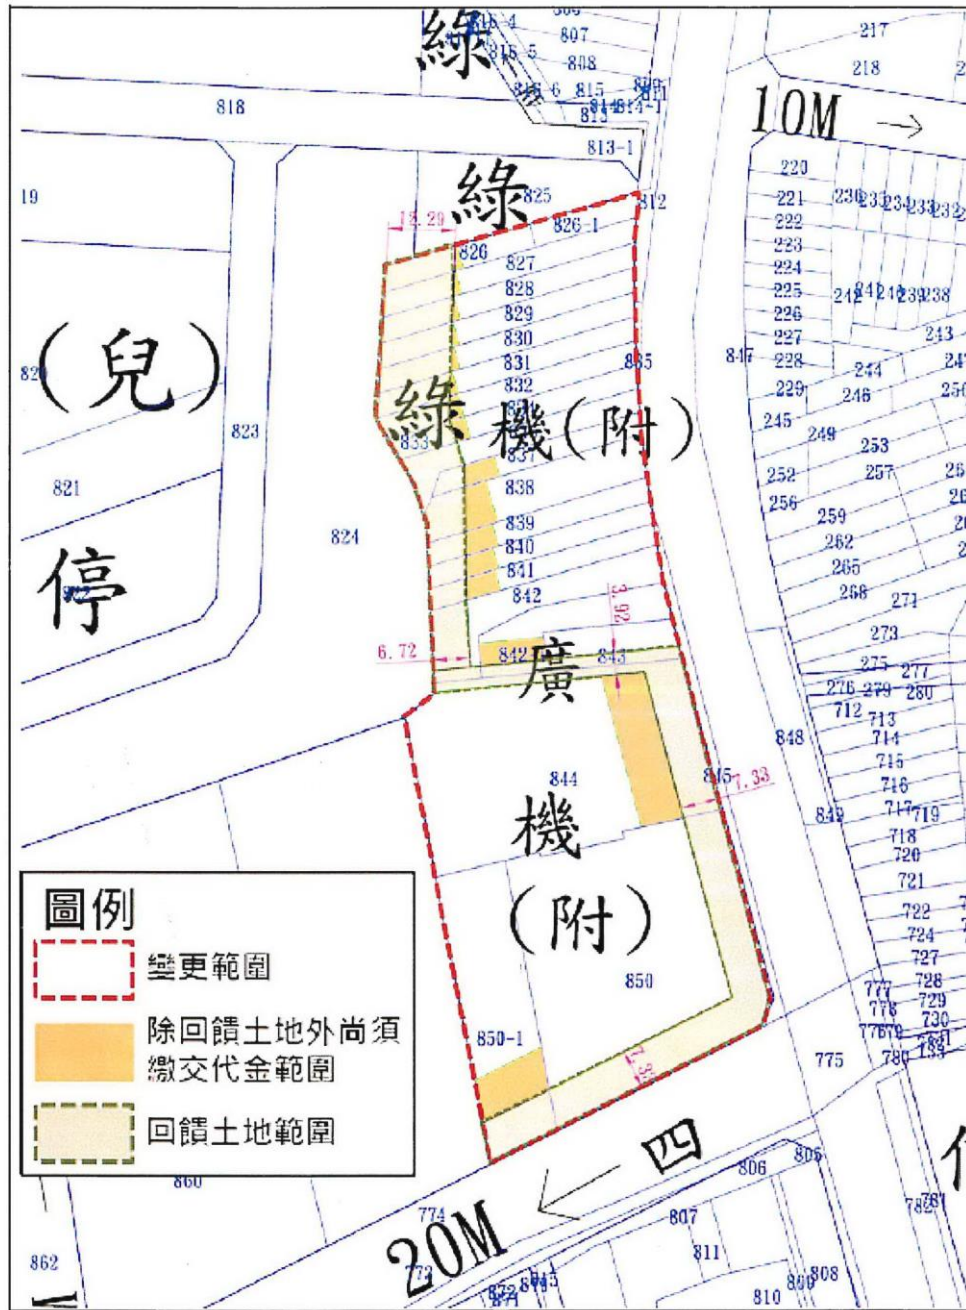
綠
816-4
806
807
816-5
808
816-6
815
814
814-1
813
818
813-1
10M →
217
218
220
221
222
223
224
225
226
227
228
229
19
綠
825
826-1
812
12.29
826
827
828
829
830
831
832
833
834
835
（兒）
綠
機（附）
823
821
824
838
839
840
841
842
停
6.72
842
843
3.92
廣
844
845
1.33
機
（附）
850
850-1
1.32
847
848
849
775
230
231
234
233
232
242
241
240
239
238
243
244
246
245
249
253
252
257
256
259
262
265
268
271
273
275
277
276
279
280
712
713
714
715
716
717
719
718
720
721
722
724
727
728
729
730
731
777
778
779
780
733
圖例
變更範圍
除回饋土地外尚須繳交代金範圍
回饋土地範圍
860
862
774
773
20M ← 四
806
805
807
811
810
809
808